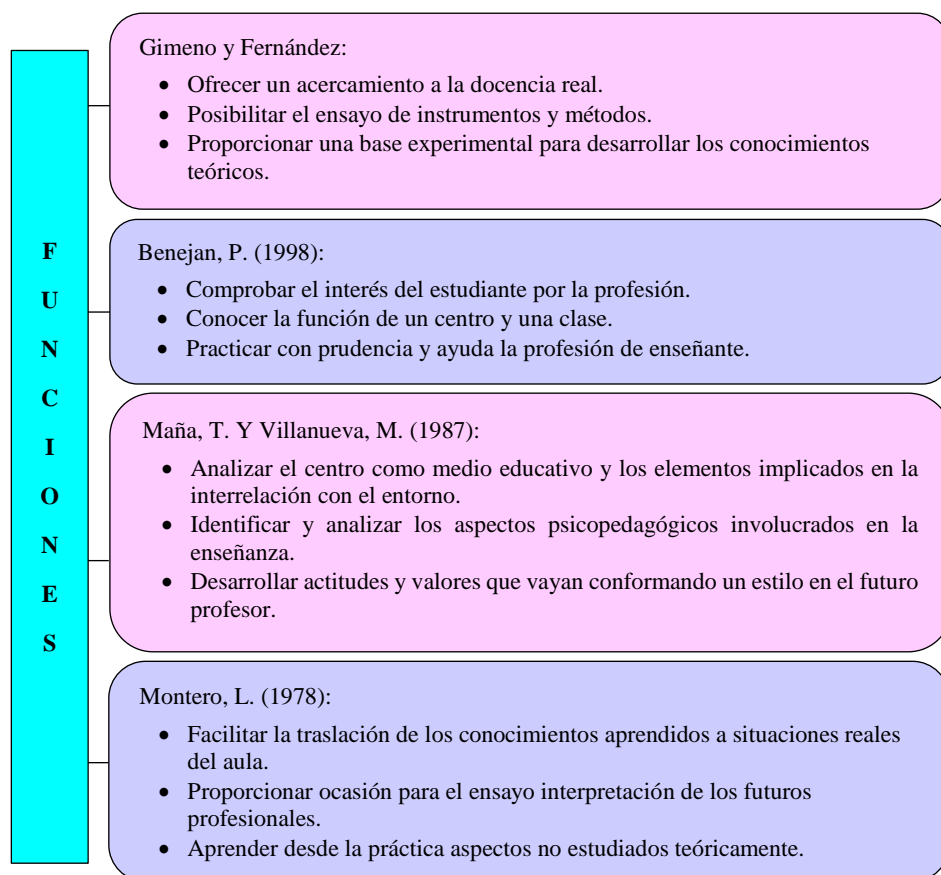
F
U
N
C
I
O
N
E
S

Gimeno y Fernández:

- Ofrecer un acercamiento a la docencia real.
- Posibilitar el ensayo de instrumentos y métodos.
- Proporcionar una base experimental para desarrollar los conocimientos teóricos.

Benejan, P. (1998):

- Comprobar el interés del estudiante por la profesión.
- Conocer la función de un centro y una clase.
- Practicar con prudencia y ayuda la profesión de enseñante.

Maña, T. Y Villanueva, M. (1987):

- Analizar el centro como medio educativo y los elementos implicados en la interrelación con el entorno.
- Identificar y analizar los aspectos psicopedagógicos involucrados en la enseñanza.
- Desarrollar actitudes y valores que vayan conformando un estilo en el futuro profesor.

Montero, L. (1978):

- Facilitar la traslación de los conocimientos aprendidos a situaciones reales del aula.
- Proporcionar ocasión para el ensayo interpretación de los futuros profesionales.
- Aprender desde la práctica aspectos no estudiados teóricamente.